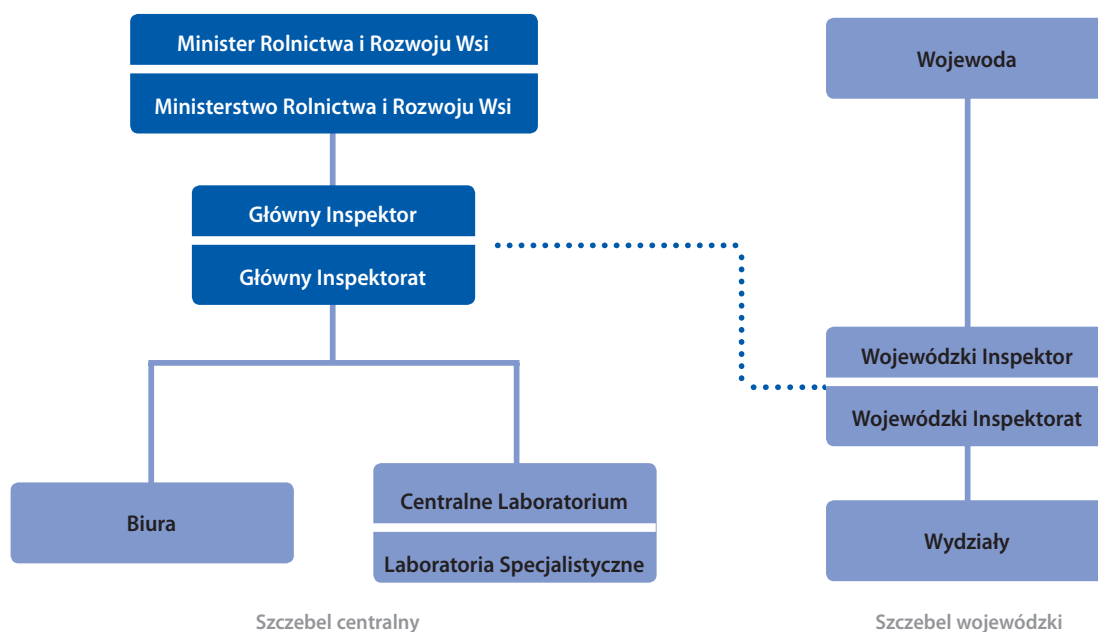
Minister Rolnictwa i Rozwoju Wsi

Ministerstwo Rolnictwa i Rozwoju Wsi

Główny Inspektor

Główny Inspektorat

Biura

Centralne Laboratorium

Laboratoria Specjalistyczne

Szczebel centralny

Wojewoda

Wojewódzki Inspektor

Wojewódzki Inspektorat

Wydziały

Szczebel wojewódzki